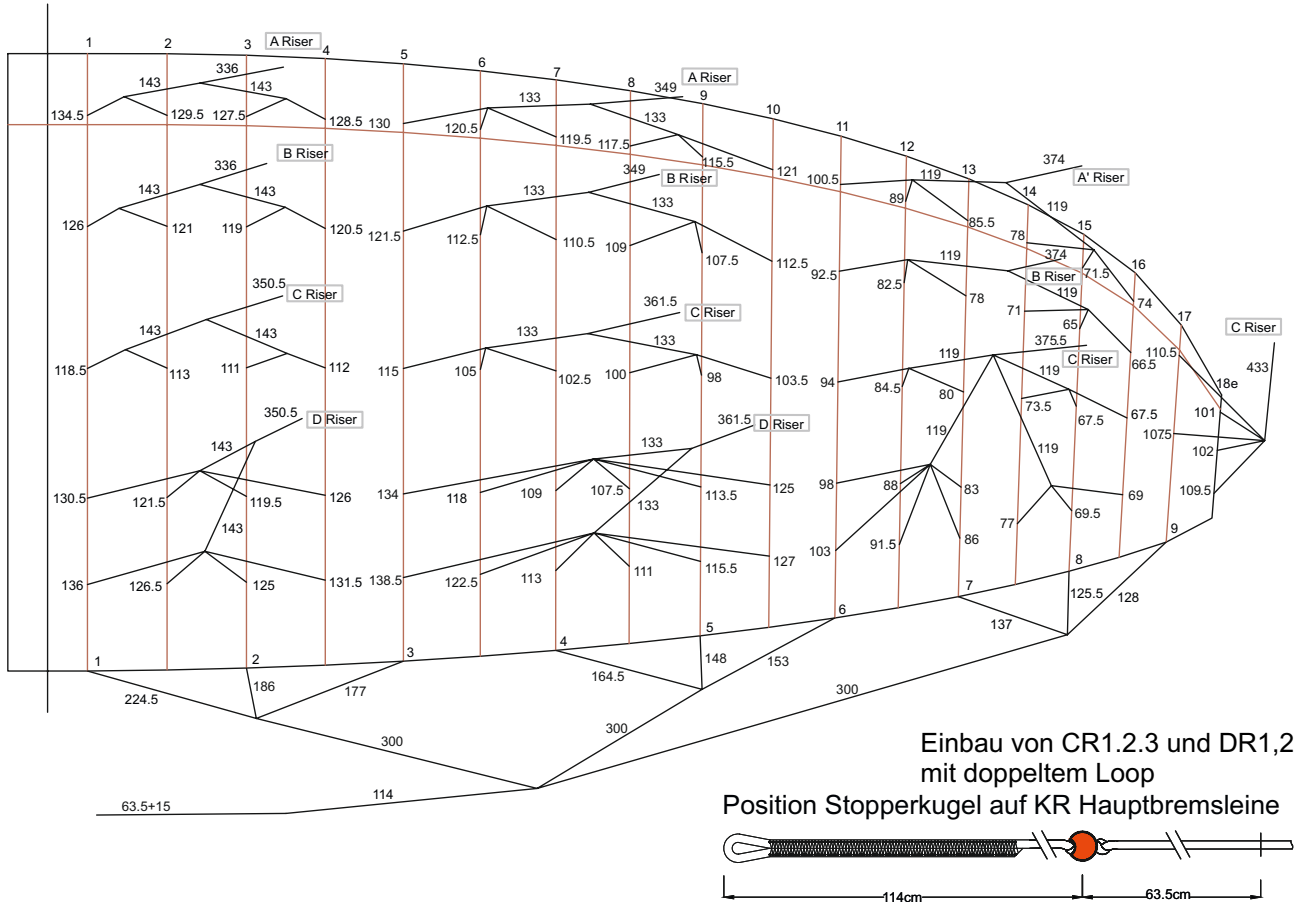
1 2 3 A Riser 4 5 6 7 8 A Riser 9 10 11 12 13 14 15 16 17

134.5 143 336 143 129.5 127.5 128.5 130 120.5 133 119.5 117.5 133 349 115.5 121 100.5 119 89 85.5 374 A' Riser 119

B Riser 336 143 143 126 121 119 120.5 121.5 112.5 133 110.5 349 B Riser 133 109 107.5 112.5 92.5 82.5 119 78 78 374 B Riser 71.5 74 119 71 65

350.5 C Riser 143 143 118.5 113 111 112 115 105 133 102.5 361.5 C Riser 133 100 98 103.5 94 84.5 119 80 375.5 C Riser 119 73.5 67.5 67.5 66.5 110.5 C Riser 433 18e

350.5 D Riser 143 130.5 121.5 119.5 126 143 136 126.5 125 131.5 134 118 109 107.5 133 113.5 125 361.5 D Riser 133 138.5 122.5 113 111 115.5 127 98 88 83 119 91.5 86 103 119 77 69.5 69 101 1075 102 109.5 9 8 7 6 5 4 3 2 1

125.5 128 137 148 153 164.5 186 177 224.5 300 300 300 114 63.5+15

Einbau von CR1.2.3 und DR1,2 mit doppeltem Loop

Position Stopperkugel auf KR Hauptbremsleine

114cm 63.5cm